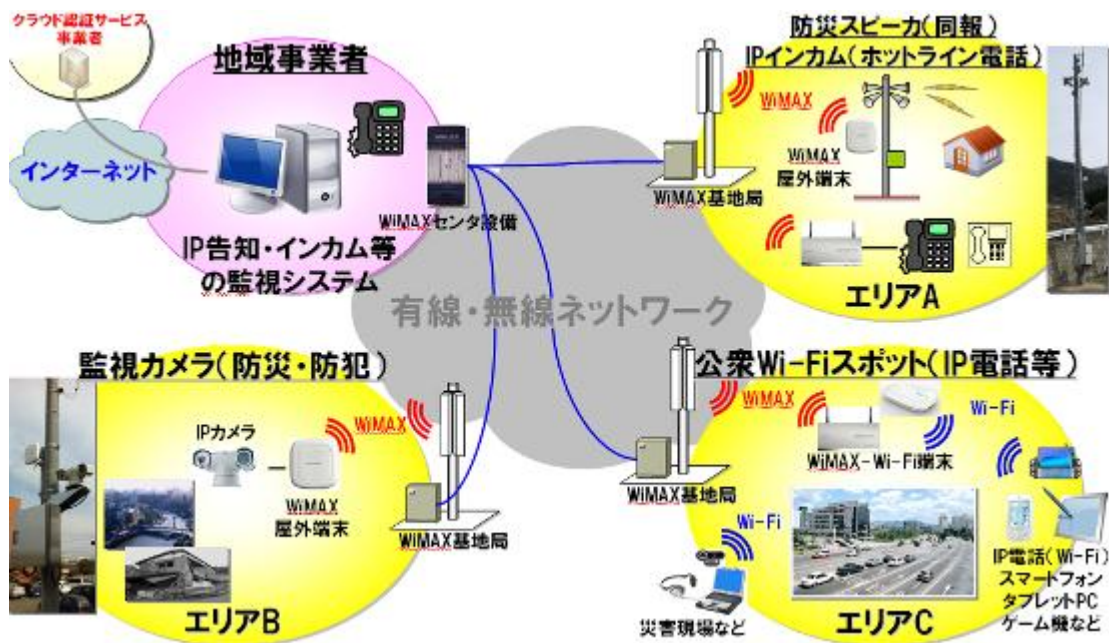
クラウド認証サービス事業者

地域事業者

インターネット

WiMAXセンタ設備

IP告知・インカム等の監視システム

防災スピーカ(同報)
IPインカム(ホットライン電話)

WiMAX

WiMAX屋外端末

WiMAX基地局

エリアA

有線・無線ネットワーク

監視カメラ(防災・防犯)

IPカメラ

WiMAX

WiMAX屋外端末

WiMAX基地局

エリアB

公衆Wi-Fiスポット(IP電話等)

WiMAX

Wi-Fi

WiMAX-Wi-Fi端末

WiMAX基地局

Wi-Fi

IP電話(Wi-Fi)
スマートフォン
タブレットPC
ゲーム機など

災害現場など

エリアC